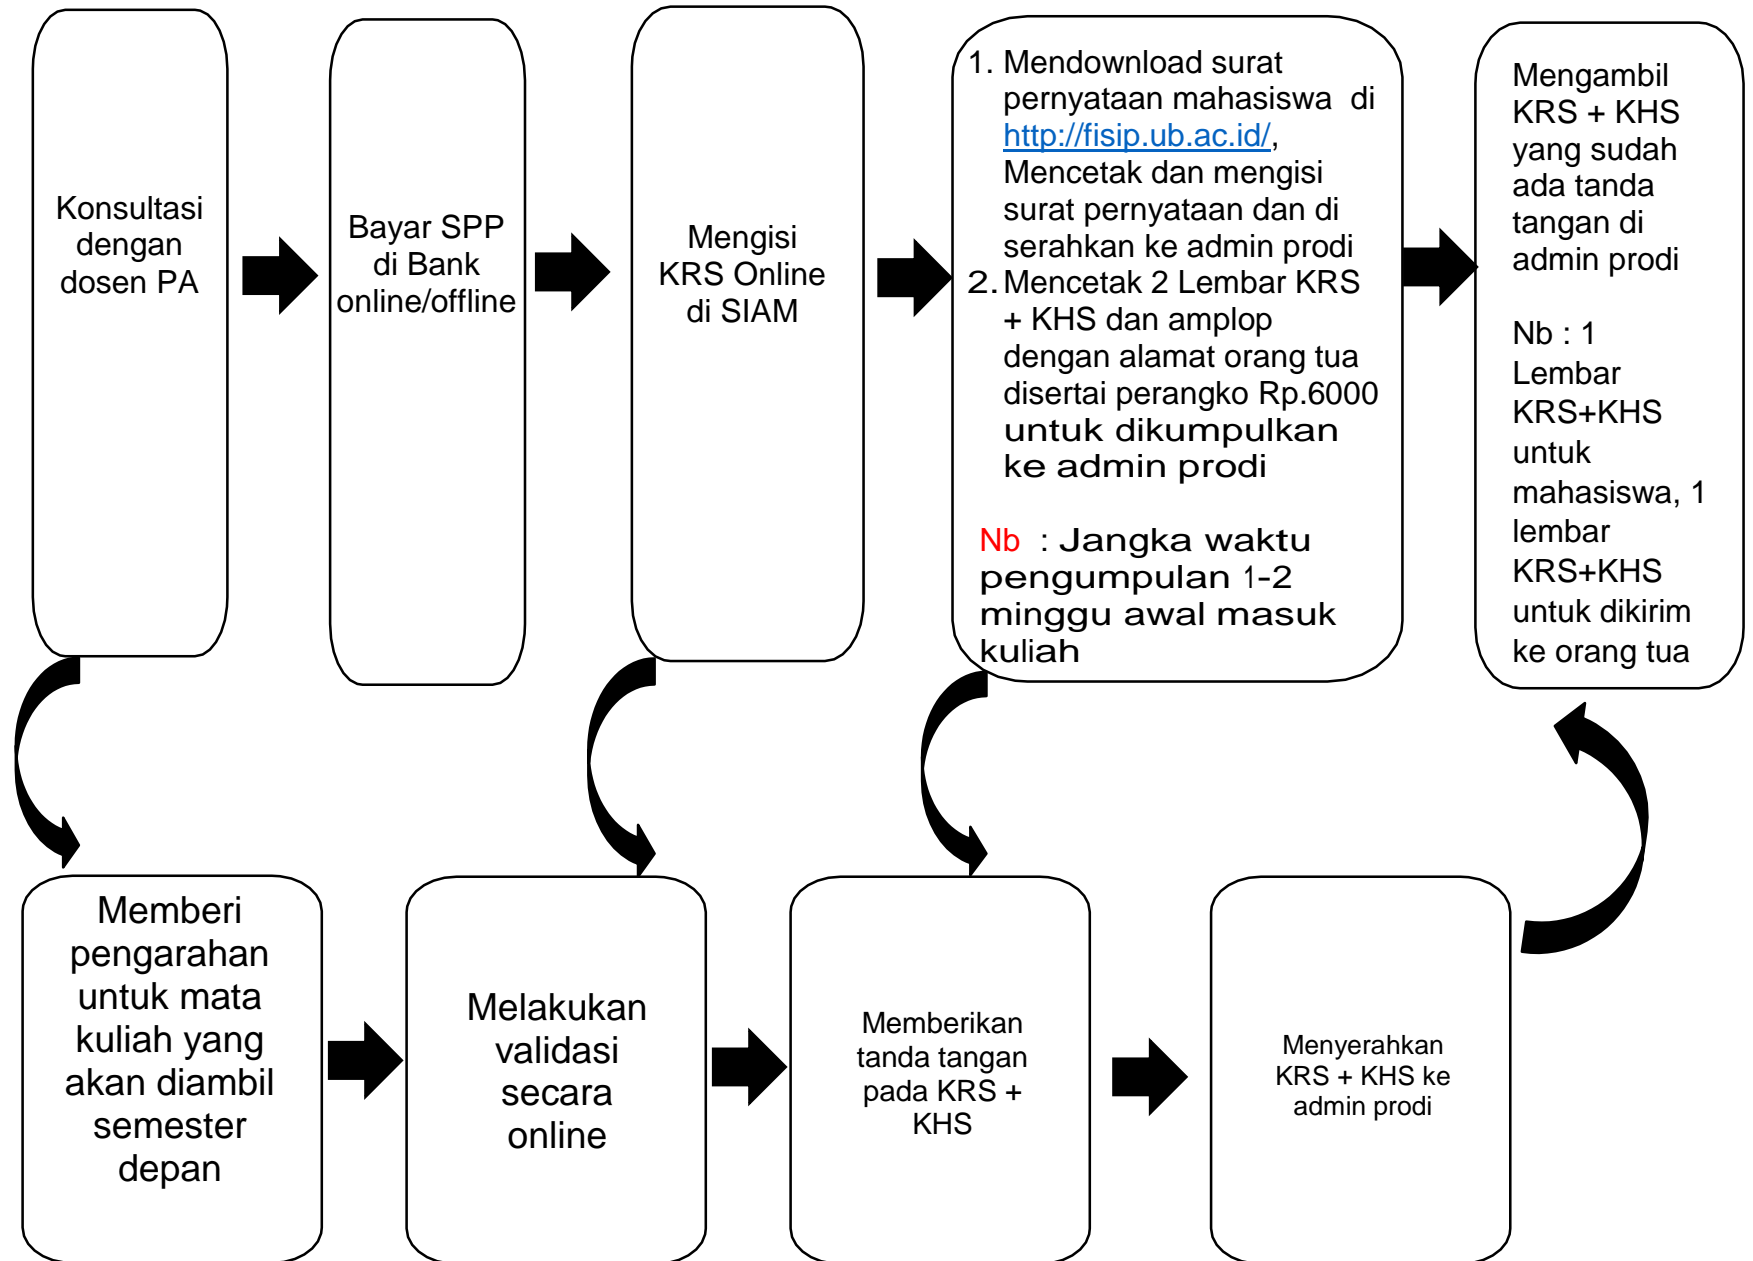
Konsultasi dengan dosen PA

Bayar SPP di Bank online/offline

Mengisi KRS Online di SIAM

1. Mendownload surat pernyataan mahasiswa di http://fisip.ub.ac.id/, Mencetak dan mengisi surat pernyataan dan di serahkan ke admin prodi
2. Mencetak 2 Lembar KRS + KHS dan amplop dengan alamat orang tua disertai perangko Rp.6000 untuk dikumpulkan ke admin prodi

Nb : Jangka waktu pengumpulan 1-2 minggu awal masuk kuliah

Mengambil KRS + KHS yang sudah ada tanda tangan di admin prodi

Nb : 1 Lembar KRS+KHS untuk mahasiswa, 1 lembar KRS+KHS untuk dikirim ke orang tua

Memberi pengarahan untuk mata kuliah yang akan diambil semester depan

Melakukan validasi secara online

Memberikan tanda tangan pada KRS + KHS

Menyerahkan KRS + KHS ke admin prodi